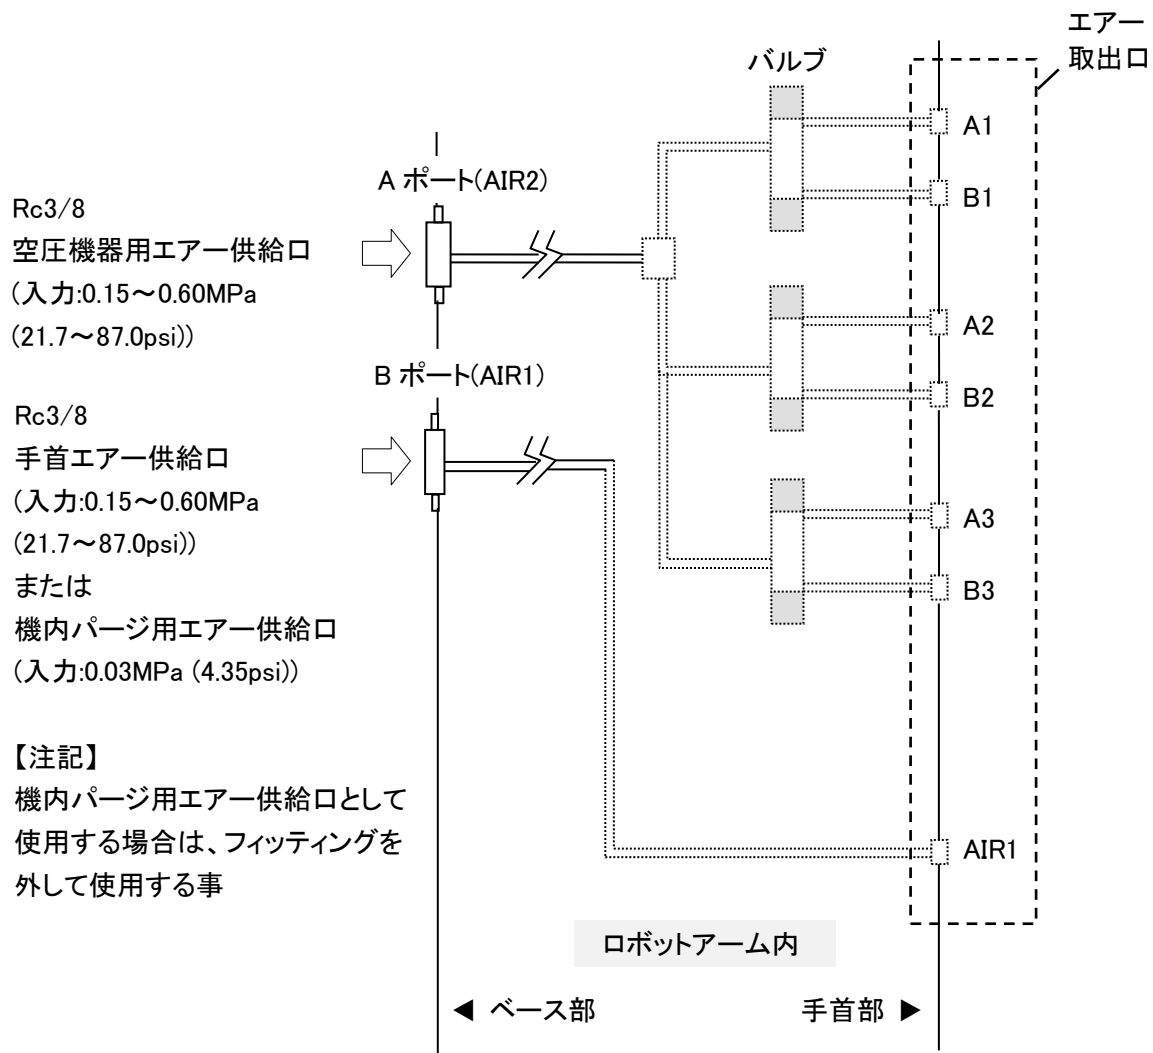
エアー取出口

バルブ

A ポート(AIR2)

Rc3/8
空圧機器用エアー供給口
(入力:0.15～0.60MPa
(21.7～87.0psi))

B ポート(AIR1)

Rc3/8
手首エアー供給口
(入力:0.15～0.60MPa
(21.7～87.0psi))
または
機内パージ用エアー供給口
(入力:0.03MPa (4.35psi))

【注記】
機内パージ用エアー供給口として使用する場合は、フィッティングを外して使用する事

A1
B1
A2
B2
A3
B3
AIR1

ロボットアーム内

◀ ベース部

手首部 ▶